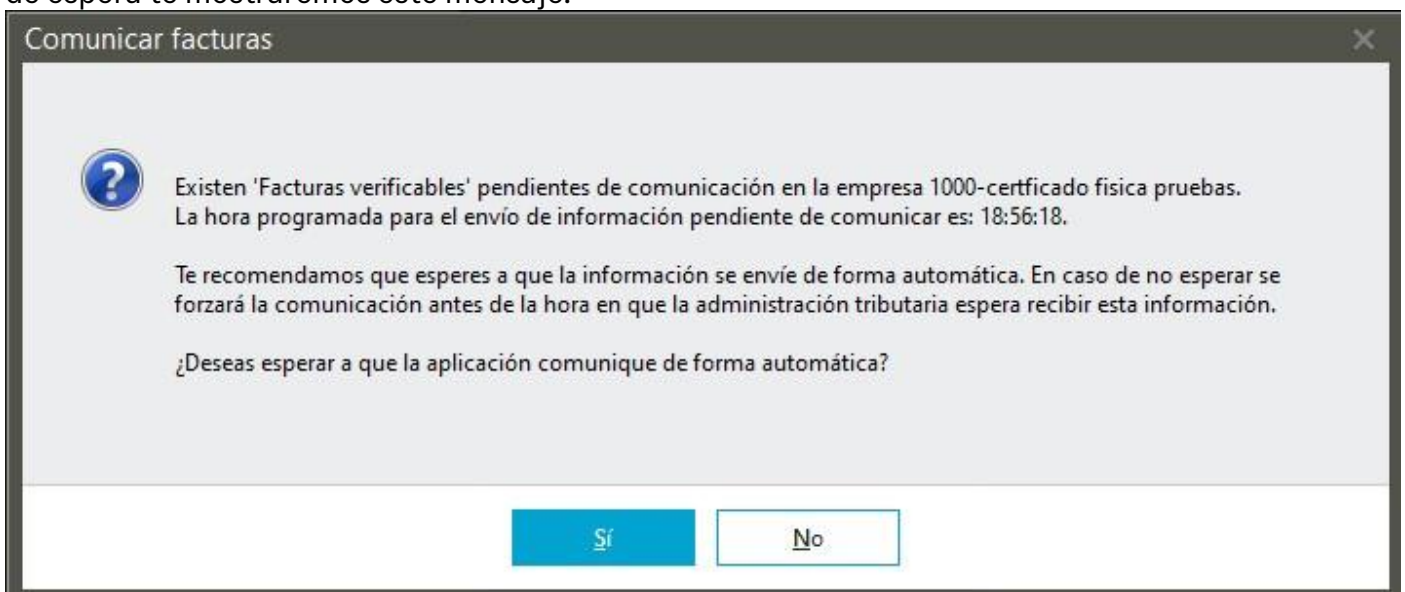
Comunicar facturas

Existen 'Facturas verificables' pendientes de comunicación en la empresa 1000-certficado fisica pruebas.
La hora programada para el envío de información pendiente de comunicar es: 18:56:18.

Te recomendamos que esperes a que la información se envíe de forma automática. En caso de no esperar se forzará la comunicación antes de la hora en que la administración tributaria espera recibir esta información.

¿Deseas esperar a que la aplicación comunique de forma automática?

Sí

No